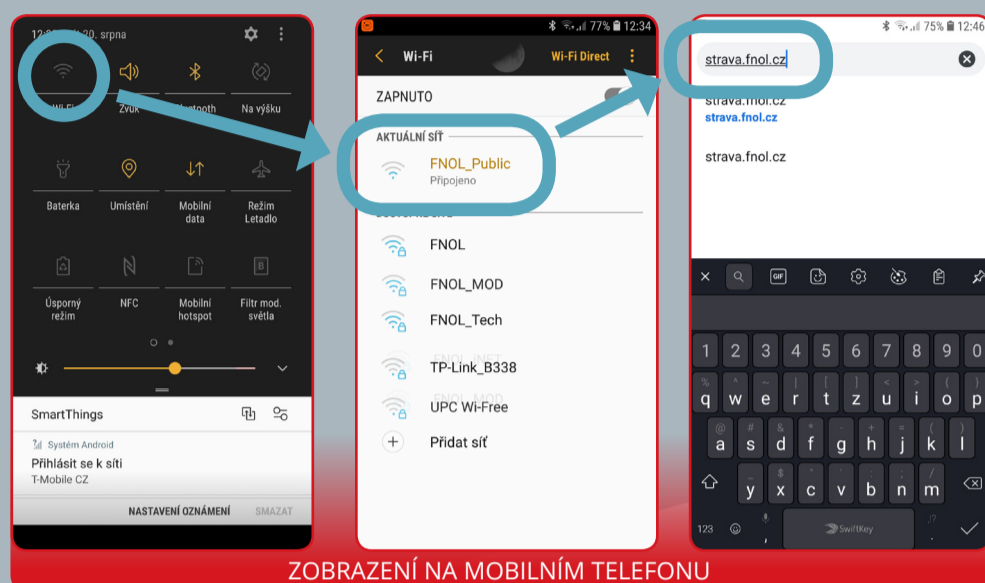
12:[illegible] 20. srpna

Wi-Fi
Zvuk
Bluetooth
Na výšku

Baterka
Umístění
Mobilní data
Režim Letadlo

Úsporný režim
NFC
Mobilní hotspot
Filtr mod. světla

SmartThings

Systém Android
Přihlásit se k síti
T-Mobile CZ

NASTAVENÍ OZNÁMENÍ
SMAZAT

77% 12:34
Wi-Fi
Wi-Fi Direct

ZAPNUTO

AKTUÁLNÍ SÍŤ
FNOL_Public
Připojeno

FNOL
FNOL_MOD
FNOL_Tech
TP-Link_B338
UPC Wi-Free
Přidat síť

75% 12:46
strava.fnol.cz

strava.fnol.cz
strava.fnol.cz

strava.fnol.cz

GIF

1 2 3 4 5 6 7 8 9 0
q w e r t z u i o p
a s d f g h j k l
y x c v b n m
123
SwiftKey

ZOBRAZENÍ NA MOBILNÍM TELEFONU